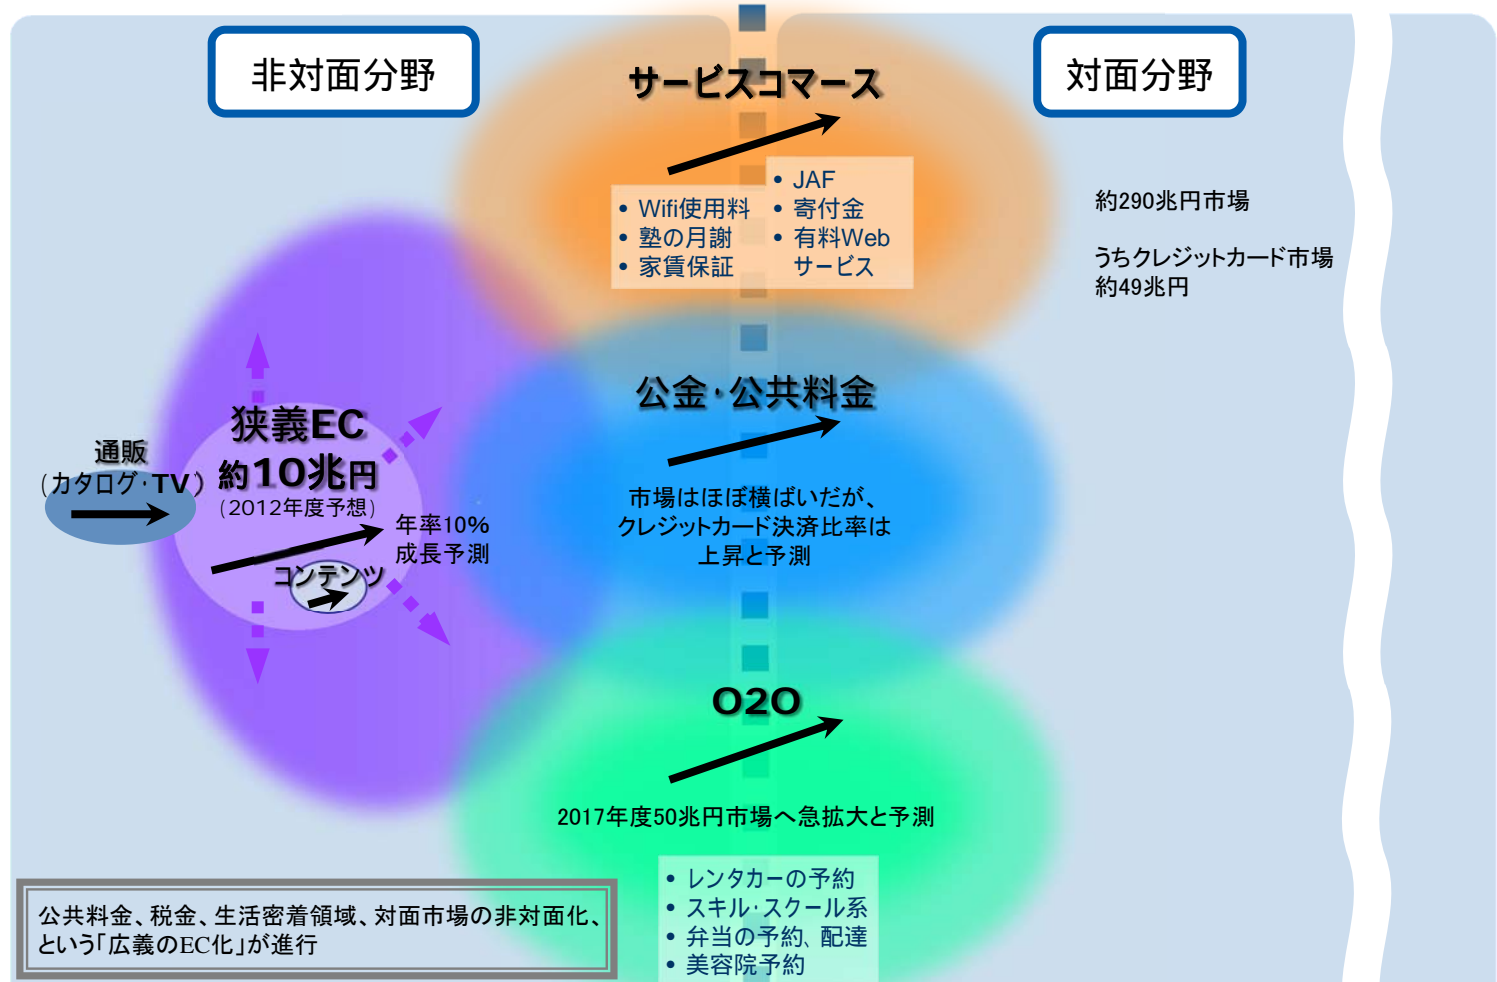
非対面分野

サービスコマース

対面分野

• Wifi使用料
• 塾の月謝
• 家賃保証

• JAF
• 寄付金
• 有料Web サービス

約290兆円市場

うちクレジットカード市場
約49兆円

狭義EC
約10兆円
（2012年度予想）

通販
（カタログ·TV）

年率10%
成長予測

コンテンツ

公金·公共料金

市場はほぼ横ばいだが、
クレジットカード決済比率は
上昇と予測

O2O

2017年度50兆円市場へ急拡大と予測

• レンタカーの予約
• スキル·スクール系
• 弁当の予約、配達
• 美容院予約

公共料金、税金、生活密着領域、対面市場の非対面化、
という「広義のEC化」が進行